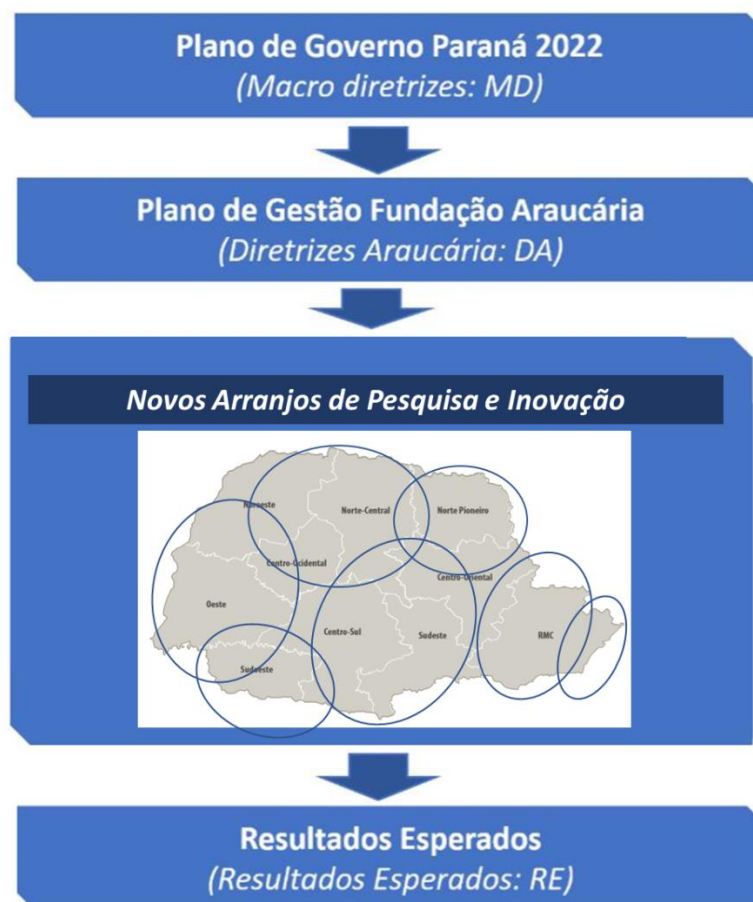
Plano de Governo Paraná 2022
(Macro diretrizes: MD)

Plano de Gestão Fundação Araucária
(Diretrizes Araucária: DA)

Novos Arranjos de Pesquisa e Inovação

Noroeste
Norte-Central
Norte Pioneiro
Centro-Ocidental
Centro-Oriental
Oeste
Centro-Sul
Sudeste
RMC
Sudoeste

Resultados Esperados
(Resultados Esperados: RE)